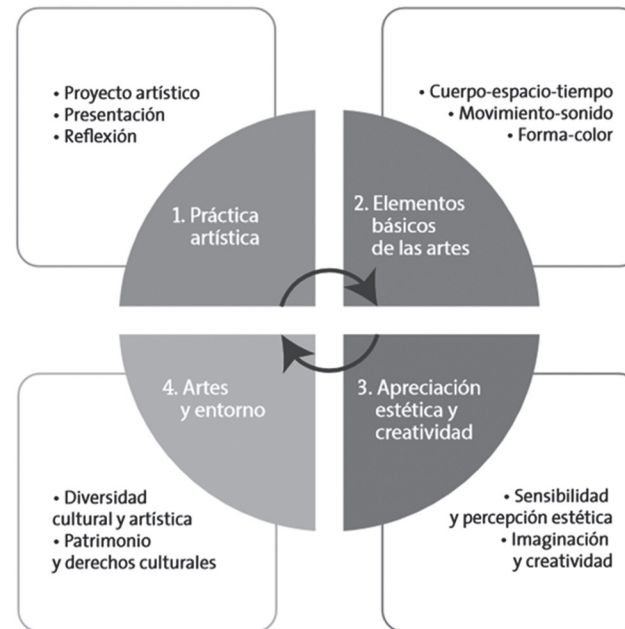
• Proyecto artístico
• Presentación
• Reflexión

• Cuerpo-espacio-tiempo
• Movimiento-sonido
• Forma-color

1. Práctica artística

2. Elementos básicos de las artes

4. Artes y entorno

3. Apreciación estética y creatividad

• Diversidad cultural y artística
• Patrimonio y derechos culturales

• Sensibilidad y percepción estética
• Imaginación y creatividad